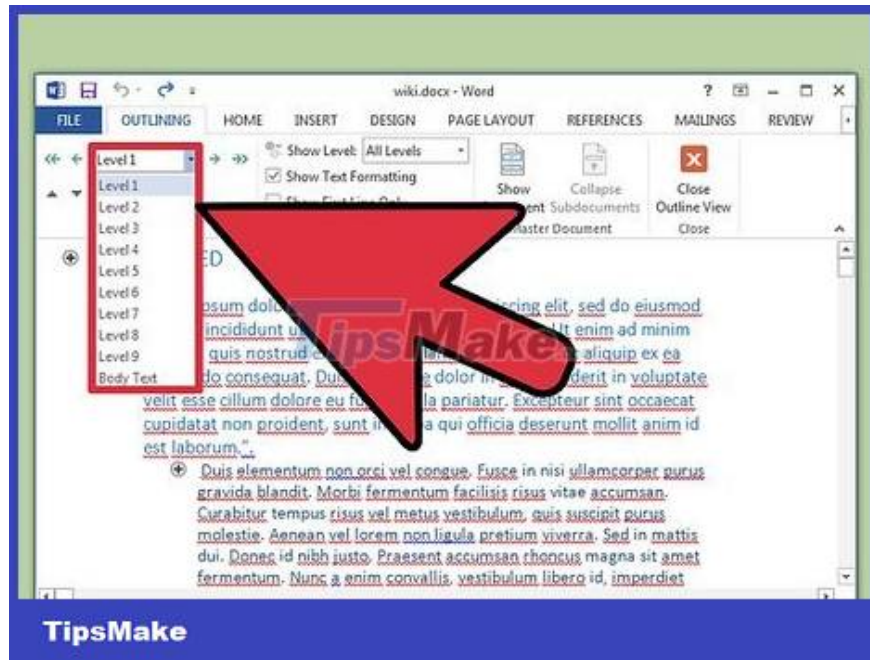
wiki.docx - Word

? — □ ×

FILE OUTLINING HOME INSERT DESIGN PAGE LAYOUT REFERENCES MAILINGS REVIEW

Level 1

Show Level: All Levels

Show Text Formatting

Show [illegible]ent

Collapse Subdocuments

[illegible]aster Document

Close Outline View

Close

Level 1
Level 2
Level 3
Level 4
Level 5
Level 6
Level 7
Level 8
Level 9
Body Text

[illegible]ED

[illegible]psum dol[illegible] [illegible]iscing elit, sed do eiusmod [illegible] incididunt u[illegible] Ut enim ad minim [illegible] quis nostrud e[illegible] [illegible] aliquip ex ea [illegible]do consequat. Du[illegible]e dolor in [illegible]derit in voluptate velit esse cillum dolore eu fu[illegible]la pariatur. Excepteur sint occaecat cupidatat non proident, sunt in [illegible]a qui officia deserunt mollit anim id est laborum.".

Duis elementum non orci vel congue. Fusce in nisi ullamcorper purus gravida blandit. Morbi fermentum facilisis risus vitae accumsan. Curabitur tempus risus vel metus vestibulum, quis suscipit purus molestie. Aenean vel lorem non ligula pretium viverra. Sed in mattis dui. Donec id nibh justo. Praesent accumsan rhoncus magna sit amet fermentum. Nunc a enim convallis, vestibulum libero id, imperdiet

TipsMake

TipsMake